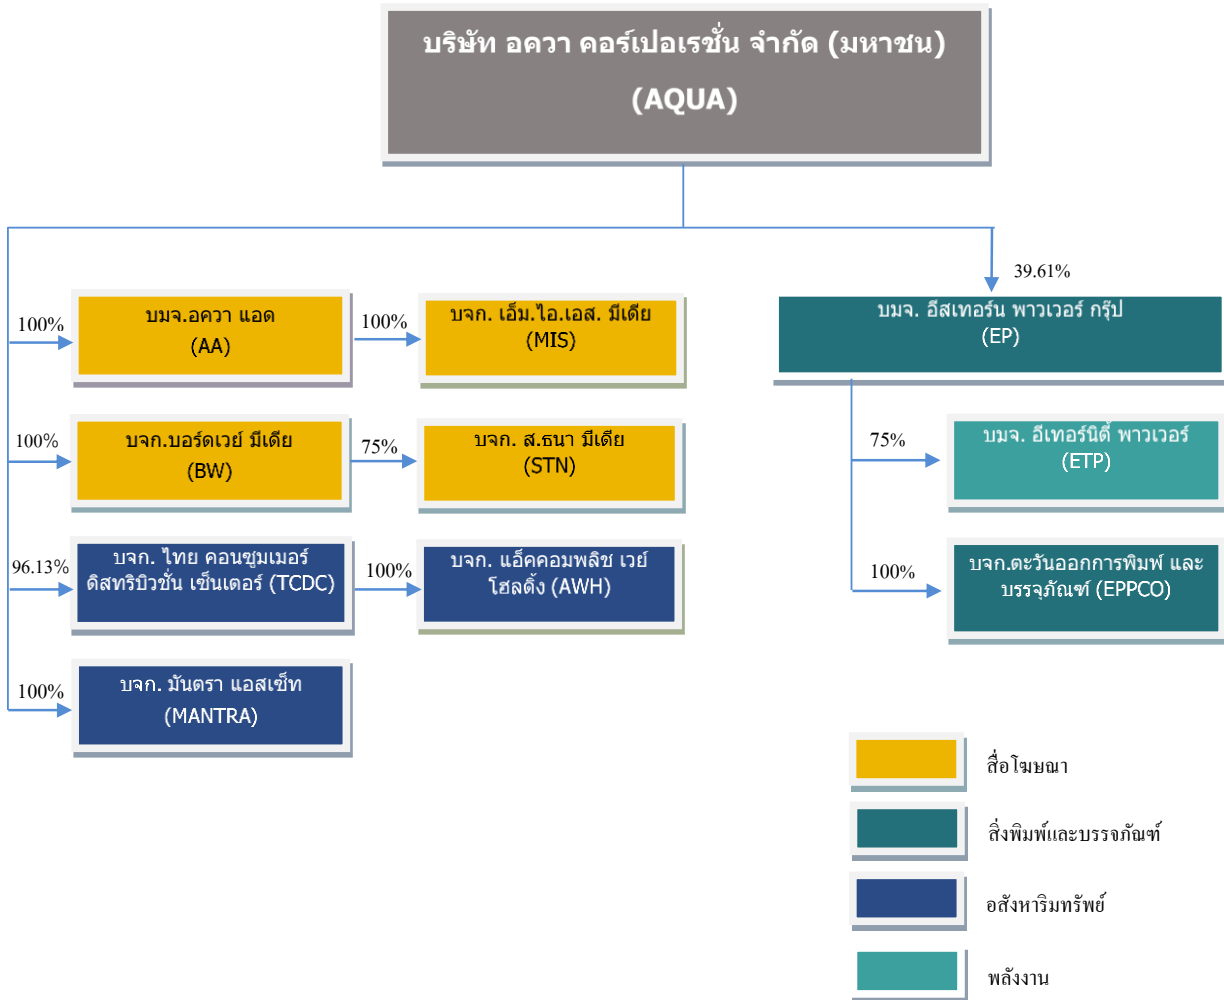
บริษัท อควา คอร์เปอเรชั่น จำกัด (มหาชน)

(AQUA)

39.61%

100%

บมจ.อควา แอด
(AA)

100%

บจก. เอ็ม.ไอ.เอส. มีเดีย
(MIS)

บมจ. อีสเทอร์น พาวเวอร์ กรุ๊ป
(EP)

100%

บจก.บอร์ดเวย์ มีเดีย
(BW)

75%

บจก. ส.ธนา มีเดีย
(STN)

75%

บมจ. อีเทอร์นิตี้ พาวเวอร์
(ETP)

96.13%

บจก. ไทย คอนซูมเมอร์ ดิสทริบิวชั่น เซ็นเตอร์ (TCDC)

100%

บจก. แอ็คคอมพลิช เวย์ โฮลดิ้ง (AWH)

100%

บจก.ตะวันออกการพิมพ์ และบรรจุภัณฑ์ (EPPCO)

100%

บจก. มันดรา แอสเซ็ท
(MANTRA)

สื่อโฆษณา

สิ่งพิมพ์และบรรจุภัณฑ์

อสังหาริมทรัพย์

พลังงาน